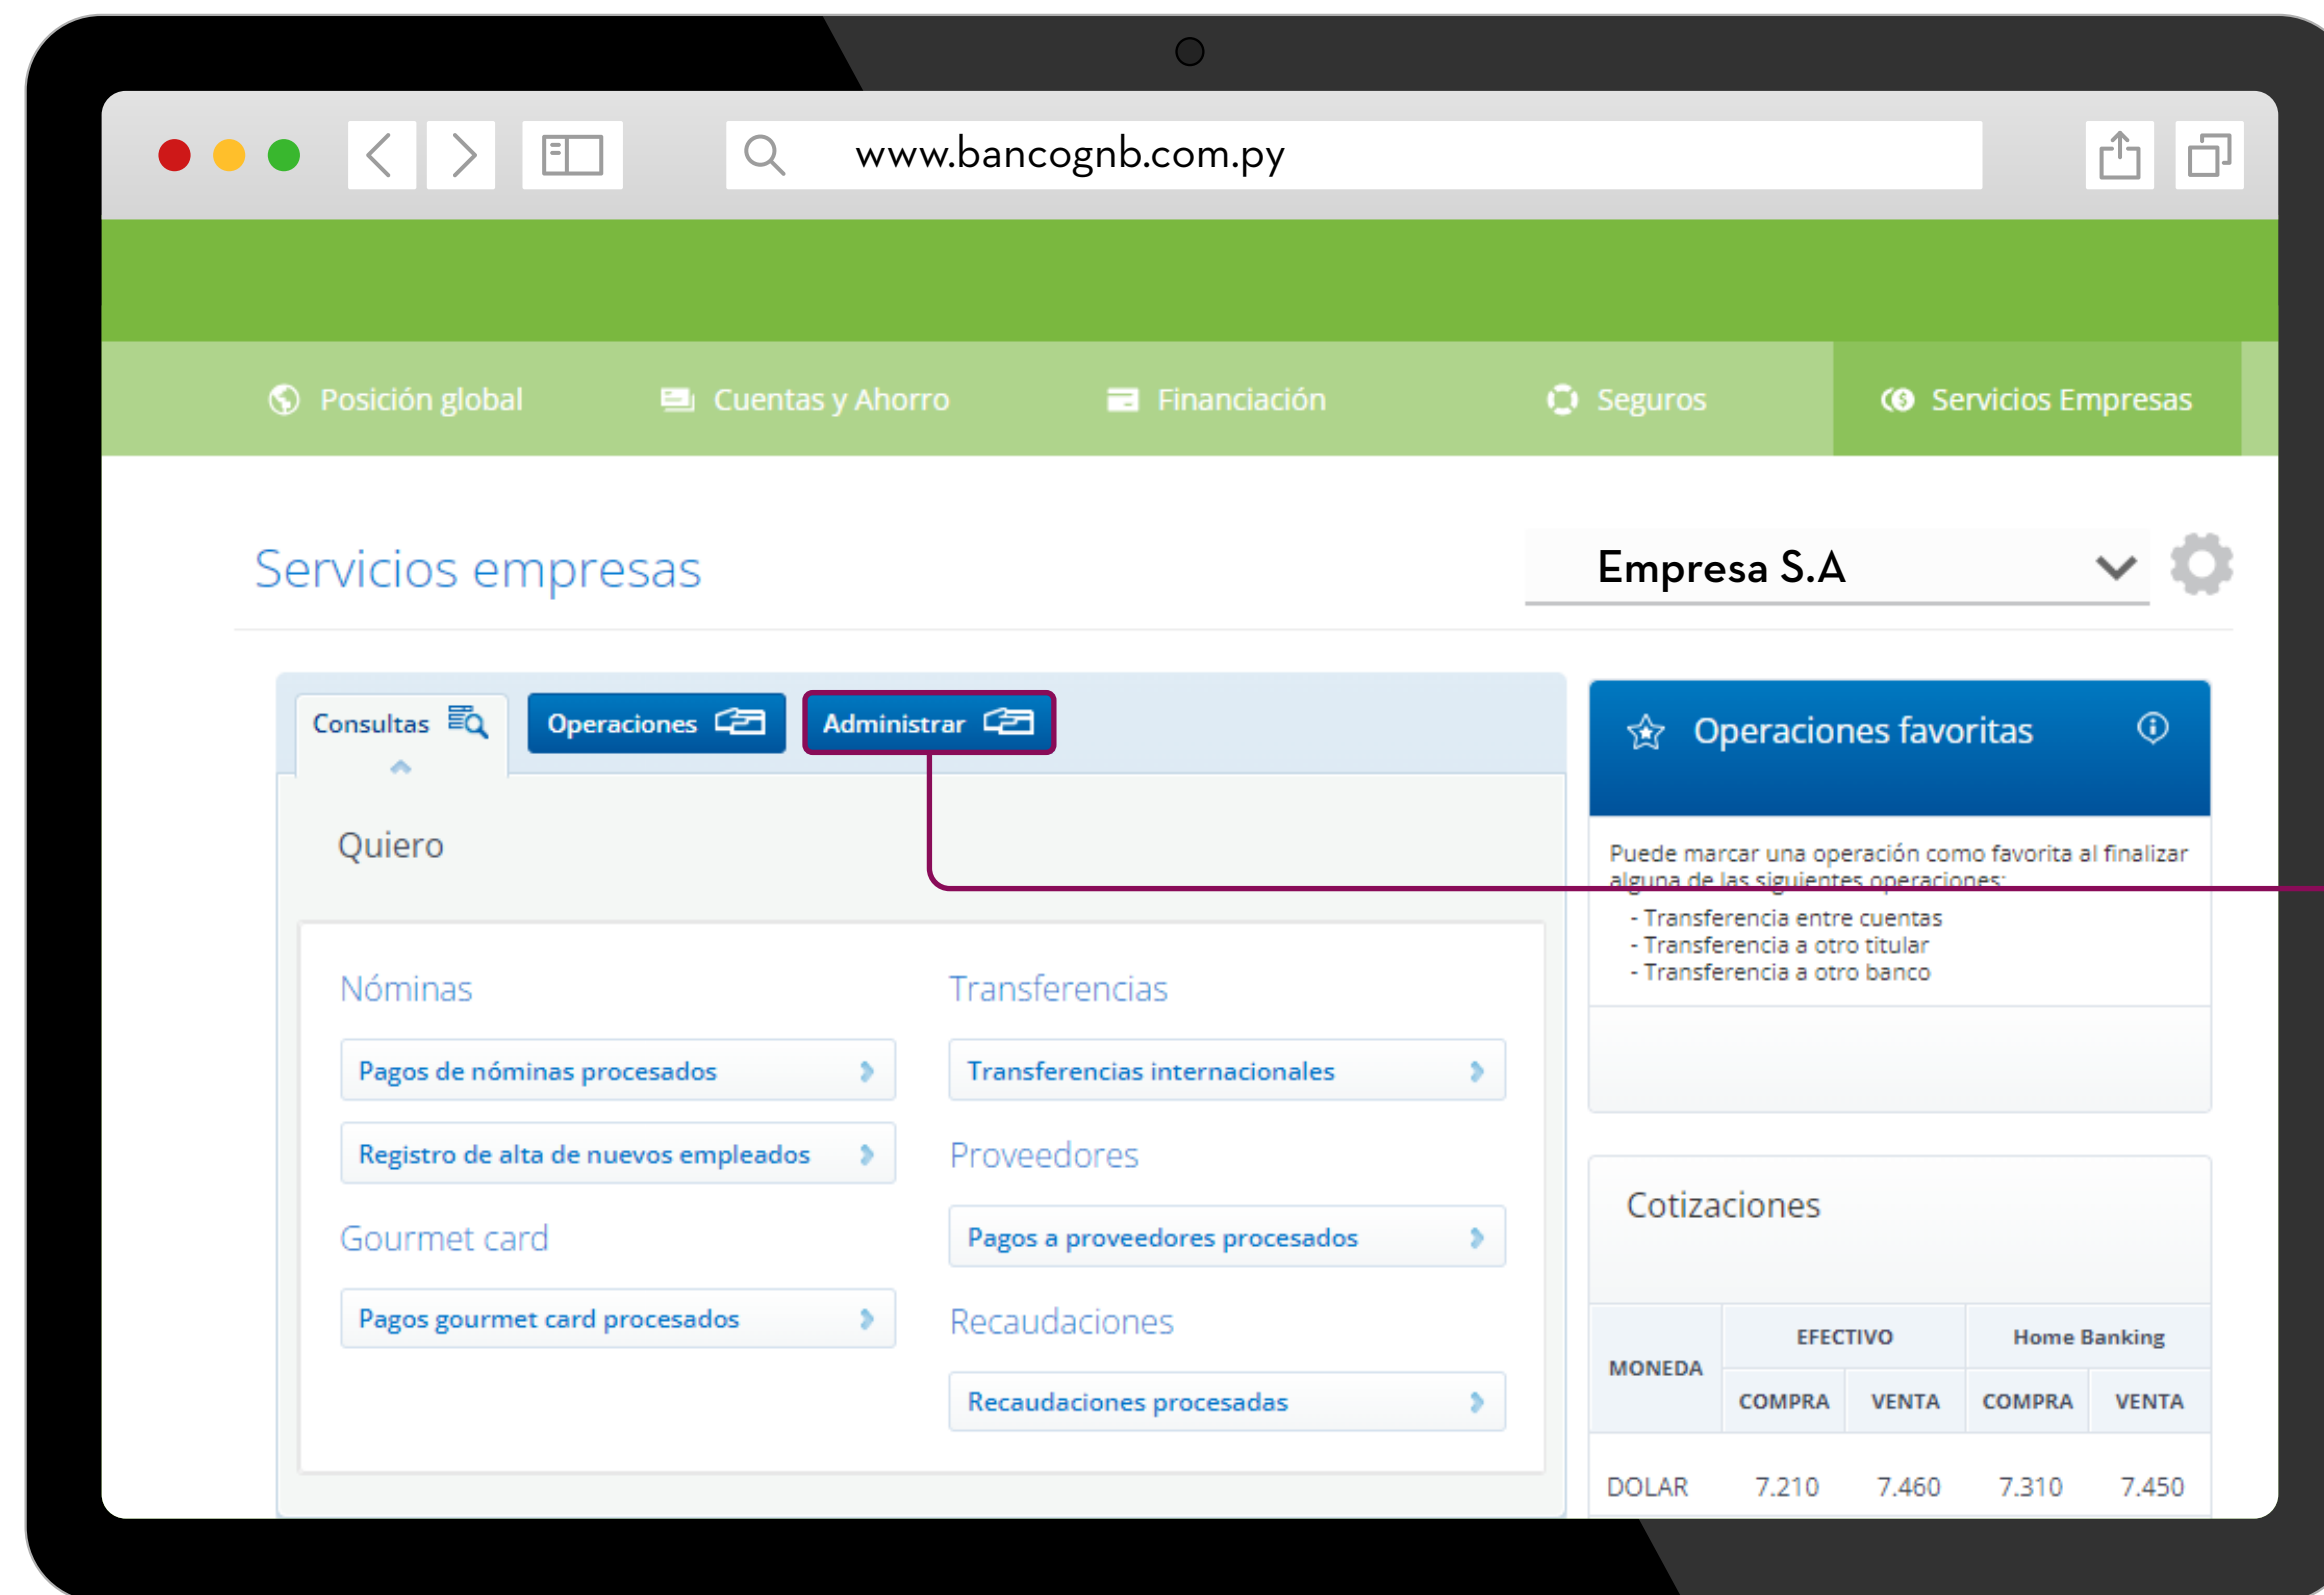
www.bancognb.com.py

Posición global
Cuentas y Ahorro
Financiación
Seguros
Servicios Empresas

Servicios empresas

Empresa S.A

Consultas
Operaciones
Administrar

Quiero

Nóminas

Pagos de nóminas procesados

Registro de alta de nuevos empleados

Gourmet card

Pagos gourmet card procesados

Transferencias

Transferencias internacionales

Proveedores

Pagos a proveedores procesados

Recaudaciones

Recaudaciones procesadas

Operaciones favoritas

Puede marcar una operación como favorita al finalizar alguna de las siguientes operaciones:
- Transferencia entre cuentas
- Transferencia a otro titular
- Transferencia a otro banco

Cotizaciones

| MONEDA | EFECTIVO COMPRA | EFECTIVO VENTA | Home Banking COMPRA | Home Banking VENTA |
|---|---|---|---|---|
| DOLAR | 7.210 | 7.460 | 7.310 | 7.450 |